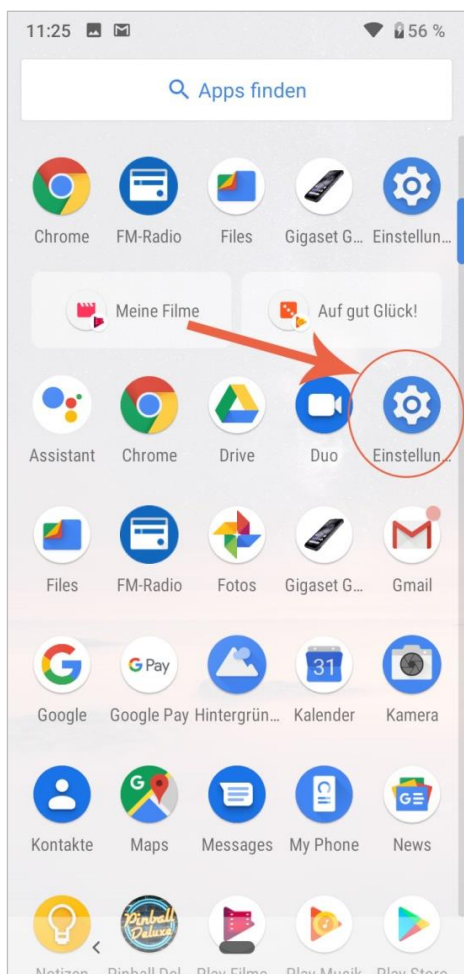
11:25 56 %

Apps finden

Chrome FM-Radio Files Gigaset G... Einstellun...

Meine Filme Auf gut Glück!

Assistant Chrome Drive Duo Einstellun...

Files FM-Radio Fotos Gigaset G... Gmail

Google Google Pay Hintergrün... Kalender Kamera

Kontakte Maps Messages My Phone News

Notizen Pinball Del... Play Filme... Play Musik Play Store